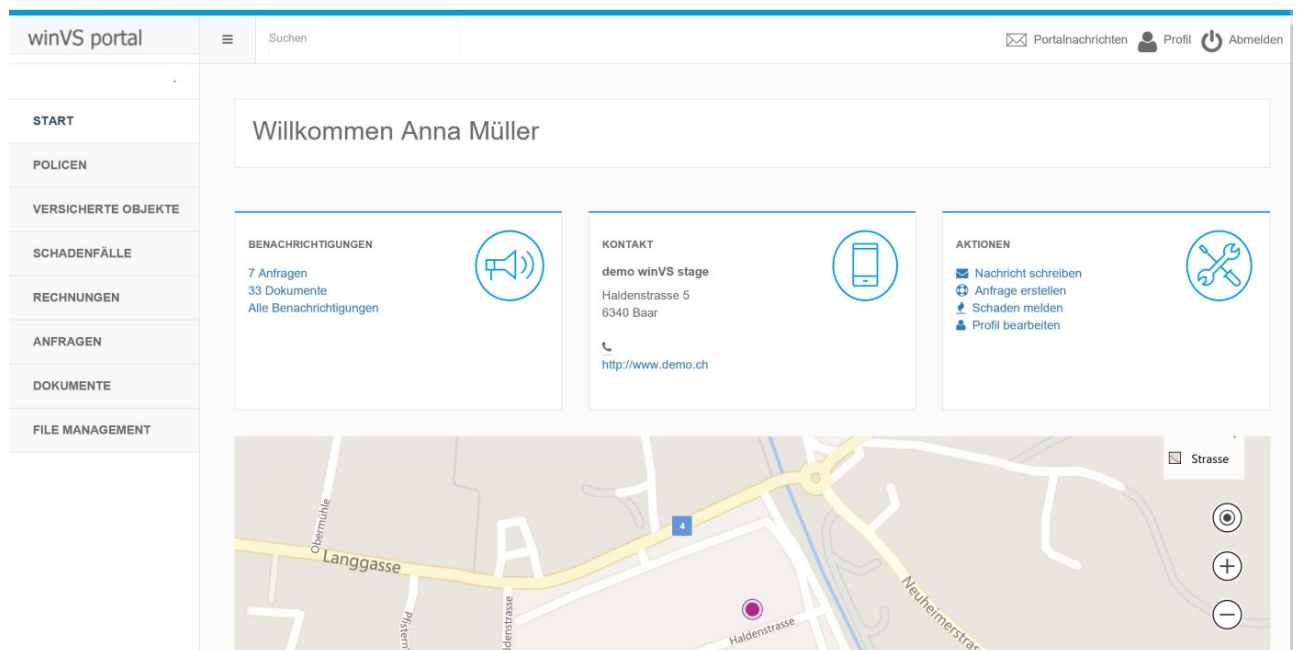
winVS portal

Suchen

Portalnachrichten Profil Abmelden

START
POLICEN
VERSICHERTE OBJEKTE
SCHADENFÄLLE
RECHNUNGEN
ANFRAGEN
DOKUMENTE
FILE MANAGEMENT

Willkommen Anna Müller

BENACHRICHTIGUNGEN
7 Anfragen
33 Dokumente
Alle Benachrichtigungen

KONTAKT
demo winVS stage
Haldenstrasse 5
6340 Baar

http://www.demo.ch

AKTIONEN
Nachricht schreiben
Anfrage erstellen
Schaden melden
Profil bearbeiten

Strasse

Obermühle
Langgasse
4
Pfistern
denstrasse
Haldenstrasse
Neuheimerstras